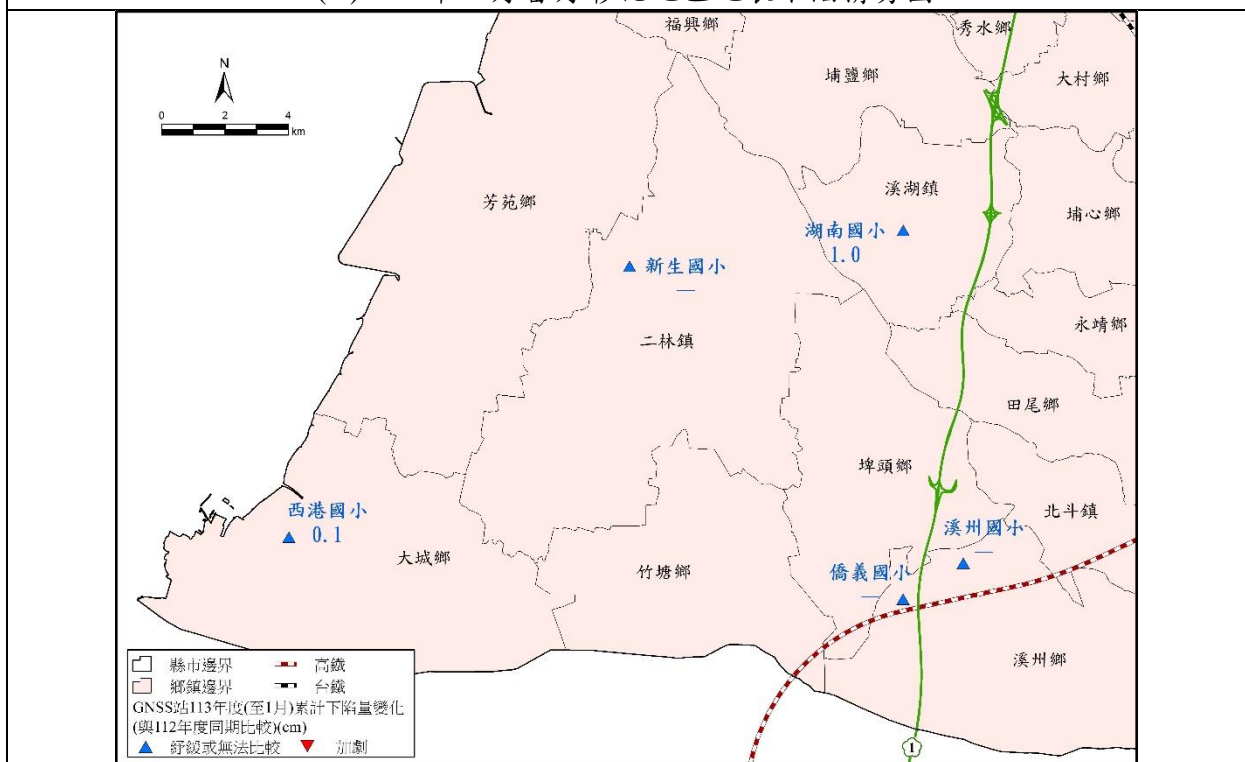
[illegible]

N

0 2 4 km

福興鄉
秀水鄉
埔鹽鄉
大村鄉
溪湖鎮
埔心鄉
芳苑鄉
湖南國小 1.0
新生國小 —
永靖鄉
二林鎮
田尾鄉
埤頭鄉
北斗鎮
西港國小 0.1
溪州國小 —
大城鄉
竹塘鄉
僑義國小 —
溪州鄉
1

縣市邊界
鄉鎮邊界
高鐵
台鐵
GNSS站113年度(至1月)累計下陷量變化(與112年度同期比較)(cm)
紓緩或無法比較
加劇